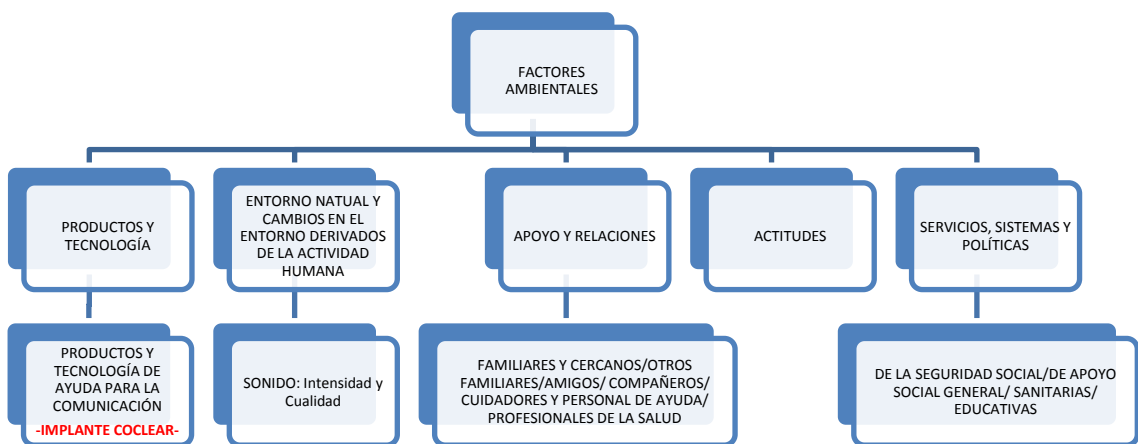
FACTORES AMBIENTALES

PRODUCTOS Y TECNOLOGÍA

ENTORNO NATUAL Y CAMBIOS EN EL ENTORNO DERIVADOS DE LA ACTIVIDAD HUMANA

APOYO Y RELACIONES

ACTITUDES

SERVICIOS, SISTEMAS Y POLÍTICAS

PRODUCTOS Y TECNOLOGÍA DE AYUDA PARA LA COMUNICACIÓN
-IMPLANTE COCLEAR-

SONIDO: Intensidad y Cualidad

FAMILIARES Y CERCANOS/OTROS FAMILIARES/AMIGOS/ COMPAÑEROS/ CUIDADORES Y PERSONAL DE AYUDA/ PROFESIONALES DE LA SALUD

DE LA SEGURIDAD SOCIAL/DE APOYO SOCIAL GENERAL/ SANITARIAS/ EDUCATIVAS